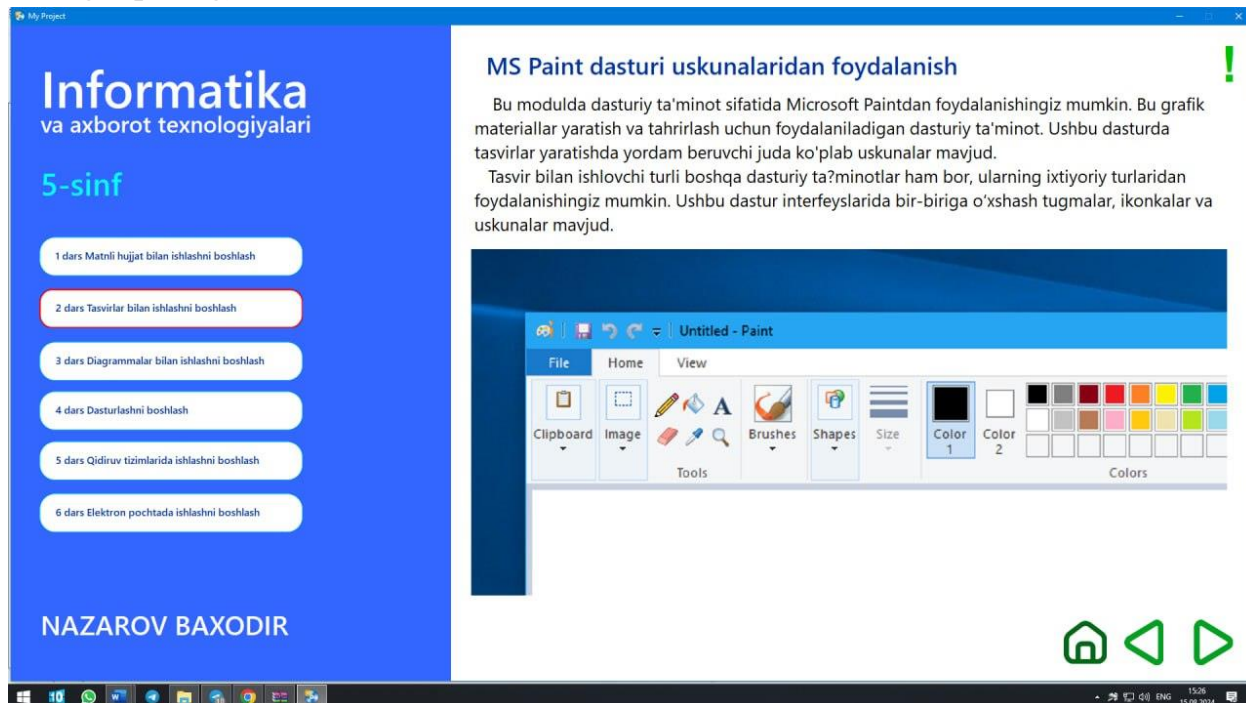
My Project

Informatika
va axborot texnologiyalari

5-sinf

1 dars Matnli hujjat bilan ishlashni boshlash

2 dars Tasvirlar bilan ishlashni boshlash

3 dars Diagrammalar bilan ishlashni boshlash

4 dars Dasturlashni boshlash

5 dars Qidiruv tizimlarida ishlashni boshlash

6 dars Elektron pochtada ishlashni boshlash

NAZAROV BAXODIR

MS Paint dasturi uskunalaridan foydalanish

!

Bu modulda dasturiy ta'minot sifatida Microsoft Paintdan foydalanishingiz mumkin. Bu grafik materiallar yaratish va tahrirlash uchun foydalaniladigan dasturiy ta'minot. Ushbu dasturda tasvirlar yaratishda yordam beruvchi juda ko'plab uskunalar mavjud.

Tasvir bilan ishlovchi turli boshqa dasturiy ta?minotlar ham bor, ularning ixtiyoriy turlaridan foydalanishingiz mumkin. Ushbu dastur interfeyslarida bir-biriga o‘xshash tugmalar, ikonkalar va uskunalar mavjud.

Untitled - Paint

File Home View

Clipboard Image Tools Brushes Shapes Size Color 1 Color 2 Colors

ENG 15:26 15.09.2024